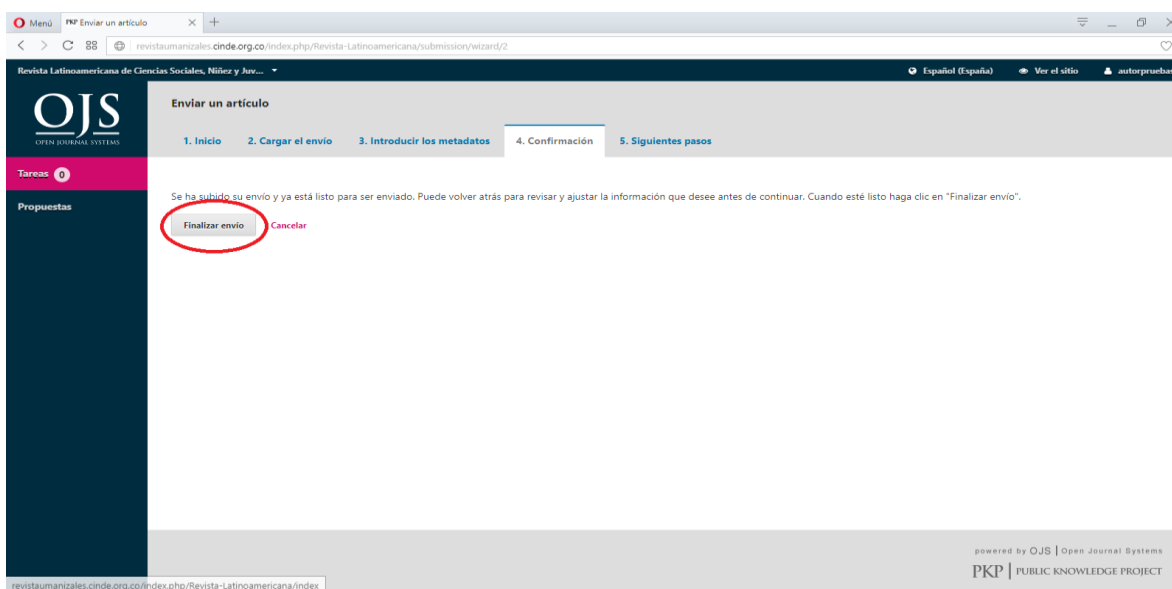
Menú PKP Enviar un artículo

revistaumanizales.cinde.org.co/index.php/Revista-Latinoamericana/submission/wizard/2

Revista Latinoamericana de Ciencias Sociales, Niñez y Juv...

Español (España) Ver el sitio autorprueba

OJS
OPEN JOURNAL SYSTEMS

Tareas 0

Propuestas

Enviar un artículo

1. Inicio 2. Cargar el envío 3. Introducir los metadatos 4. Confirmación 5. Siguientes pasos

Se ha subido su envío y ya está listo para ser enviado. Puede volver atrás para revisar y ajustar la información que desee antes de continuar. Cuando esté listo haga clic en "Finalizar envío".

Finalizar envío Cancelar

powered by OJS | Open Journal Systems
PKP | PUBLIC KNOWLEDGE PROJECT

revistaumanizales.cinde.org.co/index.php/Revista-Latinoamericana/index